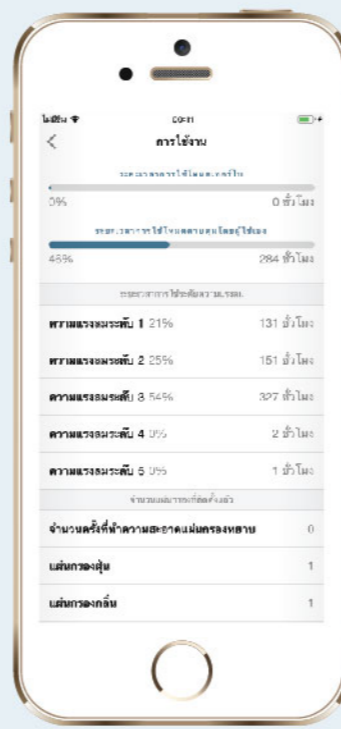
ไม่มีซิม
09:41
<
การใช้งาน
ระยะเวลาการใช้ในอัตโนมัติ
0%
0 ชั่วโมง
ระยะเวลาการใช้ในการควบคุมโดยผู้ใช้เอง
46%
284 ชั่วโมง
ระยะเวลาการใช้ระดับความแรงลม
ความแรงลมระดับ 1 21%
131 ชั่วโมง
ความแรงลมระดับ 2 25%
151 ชั่วโมง
ความแรงลมระดับ 3 54%
327 ชั่วโมง
ความแรงลมระดับ 4 0%
2 ชั่วโมง
ความแรงลมระดับ 5 0%
1 ชั่วโมง
จำนวนแผ่นกรองที่ติดตั้งแล้ว
จำนวนครั้งที่ทำความสะอาดแผ่นกรองหยาบ
0
แผ่นกรองฝุ่น
1
แผ่นกรองกลิ่น
1